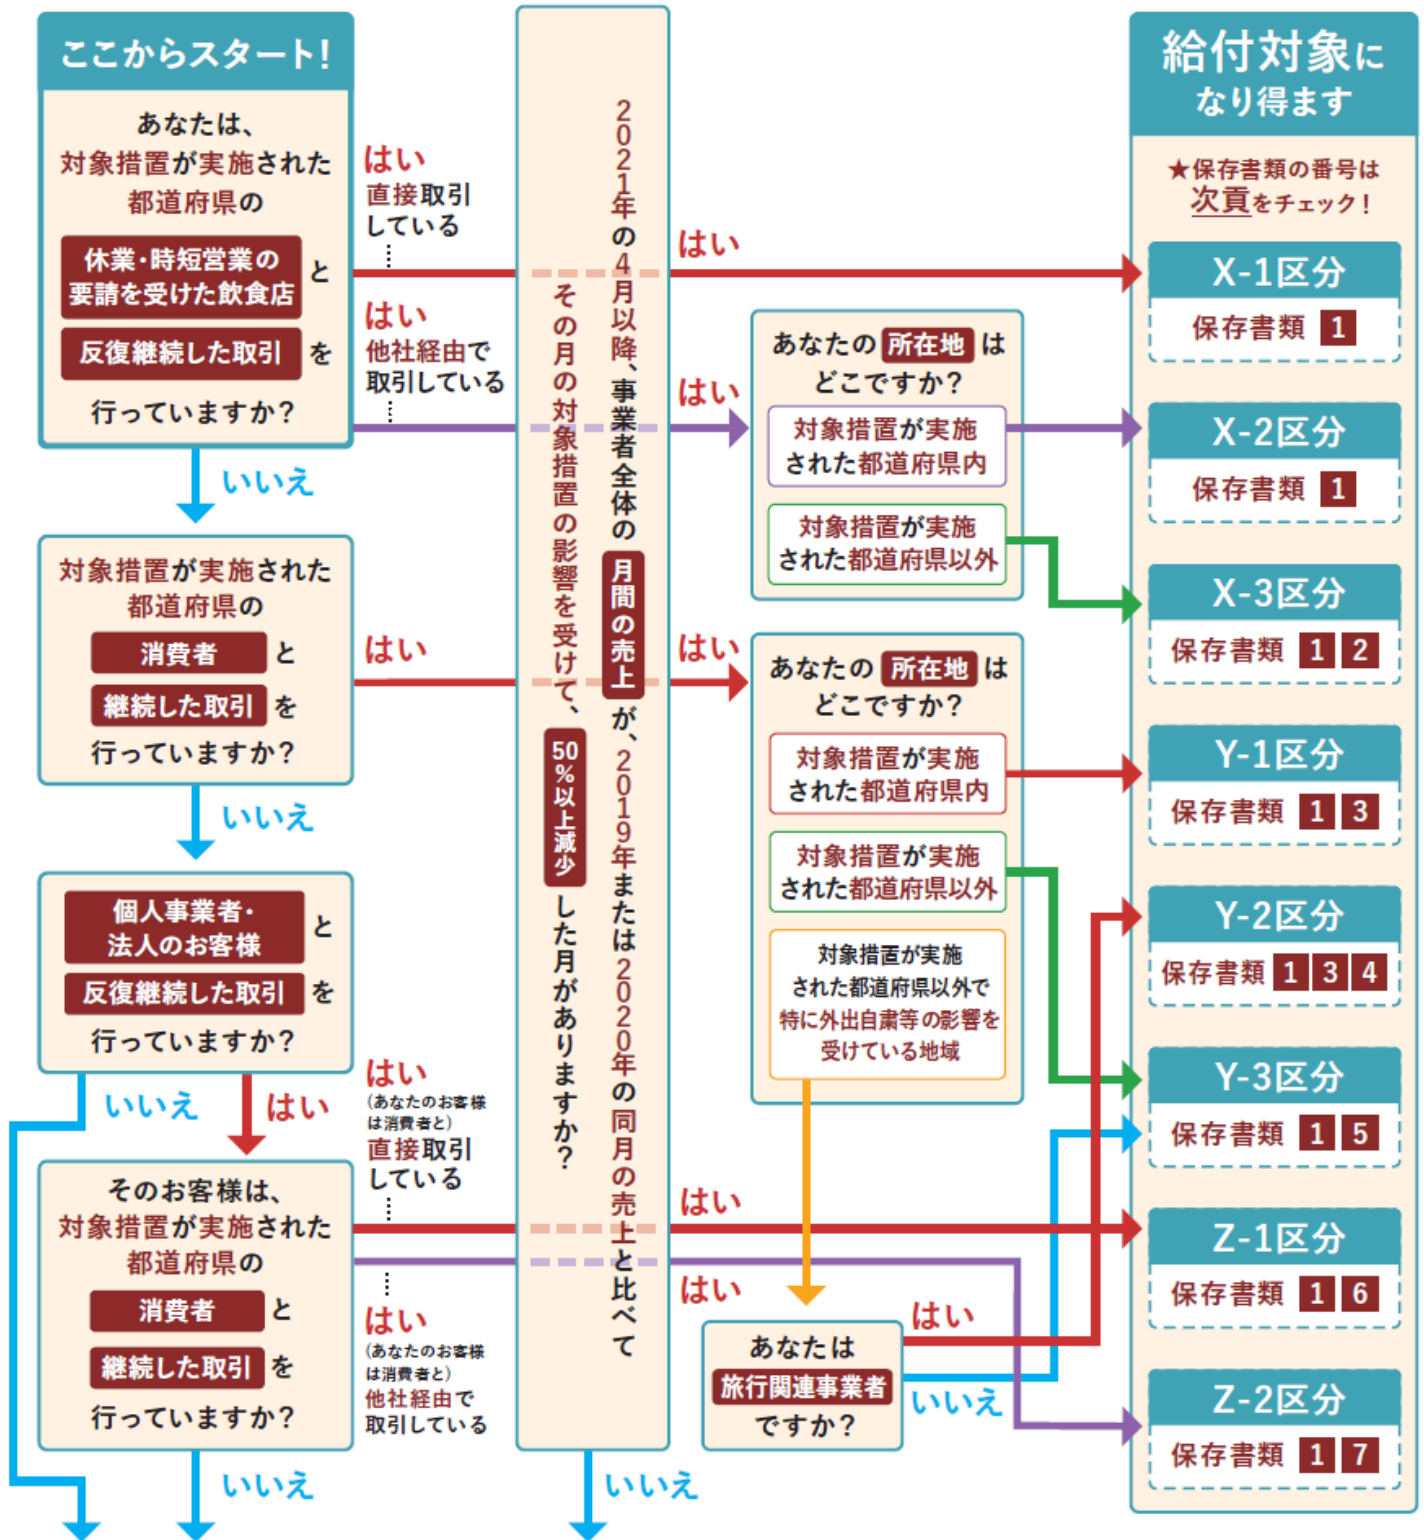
ここからスタート!

あなたは、対象措置が実施された都道府県の 休業・時短営業の要請を受けた飲食店 と 反復継続した取引 を 行っていますか?

はい 直接取引している

はい 他社経由で取引している

いいえ

対象措置が実施された都道府県の 消費者 と 継続した取引 を 行っていますか?

はい

いいえ

個人事業者・法人のお客様 と 反復継続した取引 を 行っていますか?

いいえ

はい

はい (あなたのお客様は消費者と) 直接取引している

そのお客様は、対象措置が実施された都道府県の 消費者 と 継続した取引 を 行っていますか?

はい (あなたのお客様は消費者と) 他社経由で取引している

いいえ

2021年の4月以降、事業者全体の 月間の売上 が、2019年または2020年の同月の売上と比べて その月の対象措置の影響を受けて、50%以上減少 した月がありますか?

いいえ

はい

はい

あなたの 所在地 は どこですか?

対象措置が実施された都道府県内

対象措置が実施された都道府県以外

はい

あなたの 所在地 は どこですか?

対象措置が実施された都道府県内

対象措置が実施された都道府県以外

対象措置が実施された都道府県以外で特に外出自粛等の影響を受けている地域

はい

はい

あなたは 旅行関連事業者 ですか?

はい

いいえ

給付対象になり得ます

★保存書類の番号は次頁をチェック!

X-1区分 保存書類 1

X-2区分 保存書類 1

X-3区分 保存書類 1 2

Y-1区分 保存書類 1 3

Y-2区分 保存書類 1 3 4

Y-3区分 保存書類 1 5

Z-1区分 保存書類 1 6

Z-2区分 保存書類 1 7